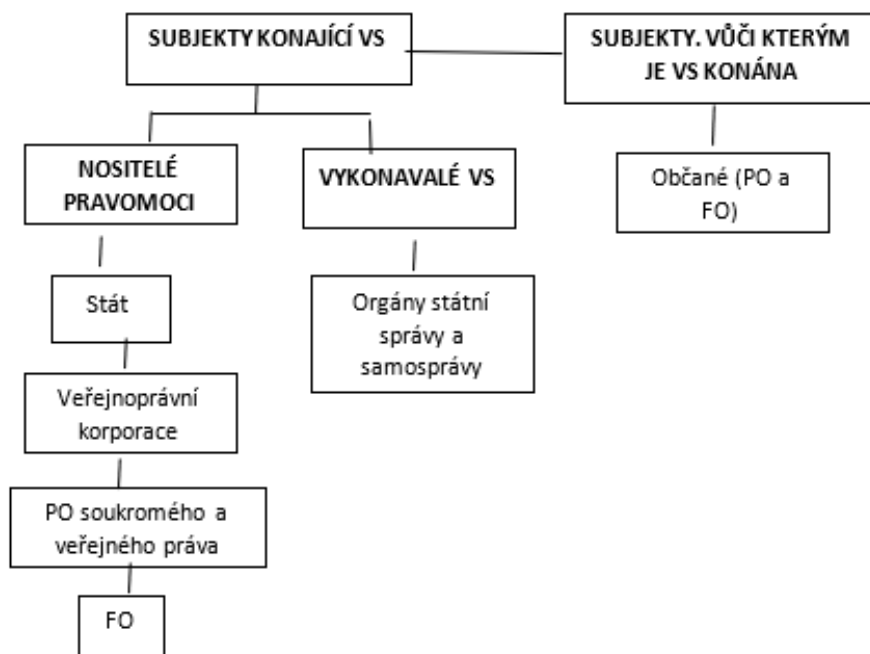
SUBJEKTY KONAJÍCÍ VS

SUBJEKTY. VŮČI KTERÝM JE VS KONÁNA

NOSITELÉ PRAVOMOCI

VYKONAVALÉ VS

Občané (PO a FO)

Stát

Orgány státní správy a samosprávy

Veřejnoprávní korporace

PO soukromého a veřejného práva

FO